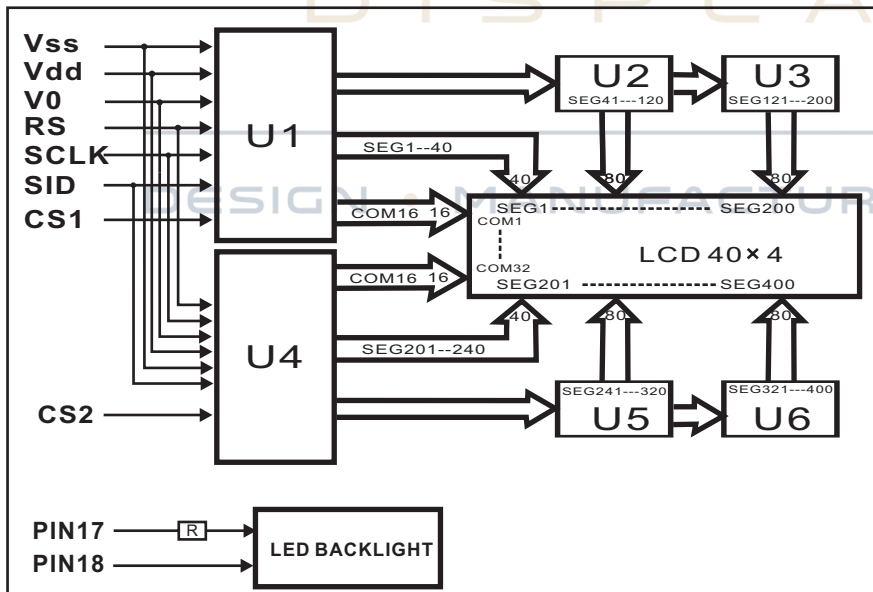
DISPLA

Vss
Vdd
V0
RS
SCLK
SID
CS1

U1

U2
SEG41---120

U3
SEG121---200

SEG1--40
40
80
80

DESIGN · MANUFACTURE

COM16 16
SEG1 SEG200
COM1
LCD 40×4
COM32
COM16 16
SEG201 SEG400

U4

40
80
80
SEG201--240

SEG241---320
U5

SEG321---400
U6

CS2

PIN17
R
LED BACKLIGHT
PIN18